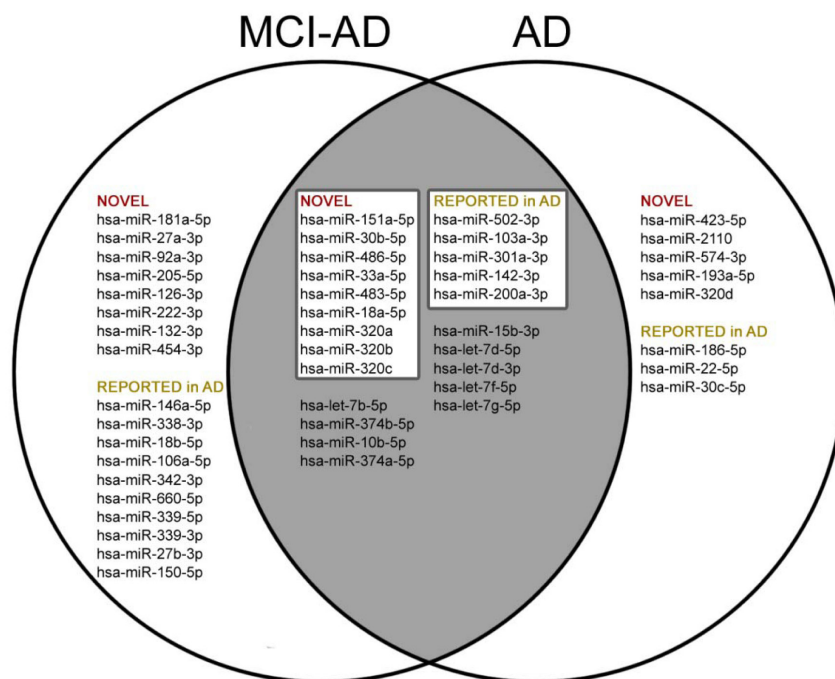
MCI-AD

AD

NOVEL
hsa-miR-181a-5p
hsa-miR-27a-3p
hsa-miR-92a-3p
hsa-miR-205-5p
hsa-miR-126-3p
hsa-miR-222-3p
hsa-miR-132-3p
hsa-miR-454-3p

REPORTED in AD
hsa-miR-146a-5p
hsa-miR-338-3p
hsa-miR-18b-5p
hsa-miR-106a-5p
hsa-miR-342-3p
hsa-miR-660-5p
hsa-miR-339-5p
hsa-miR-339-3p
hsa-miR-27b-3p
hsa-miR-150-5p

NOVEL
hsa-miR-151a-5p
hsa-miR-30b-5p
hsa-miR-486-5p
hsa-miR-33a-5p
hsa-miR-483-5p
hsa-miR-18a-5p
hsa-miR-320a
hsa-miR-320b
hsa-miR-320c

hsa-let-7b-5p
hsa-miR-374b-5p
hsa-miR-10b-5p
hsa-miR-374a-5p

REPORTED in AD
hsa-miR-502-3p
hsa-miR-103a-3p
hsa-miR-301a-3p
hsa-miR-142-3p
hsa-miR-200a-3p

hsa-miR-15b-3p
hsa-let-7d-5p
hsa-let-7d-3p
hsa-let-7f-5p
hsa-let-7g-5p

NOVEL
hsa-miR-423-5p
hsa-miR-2110
hsa-miR-574-3p
hsa-miR-193a-5p
hsa-miR-320d

REPORTED in AD
hsa-miR-186-5p
hsa-miR-22-5p
hsa-miR-30c-5p